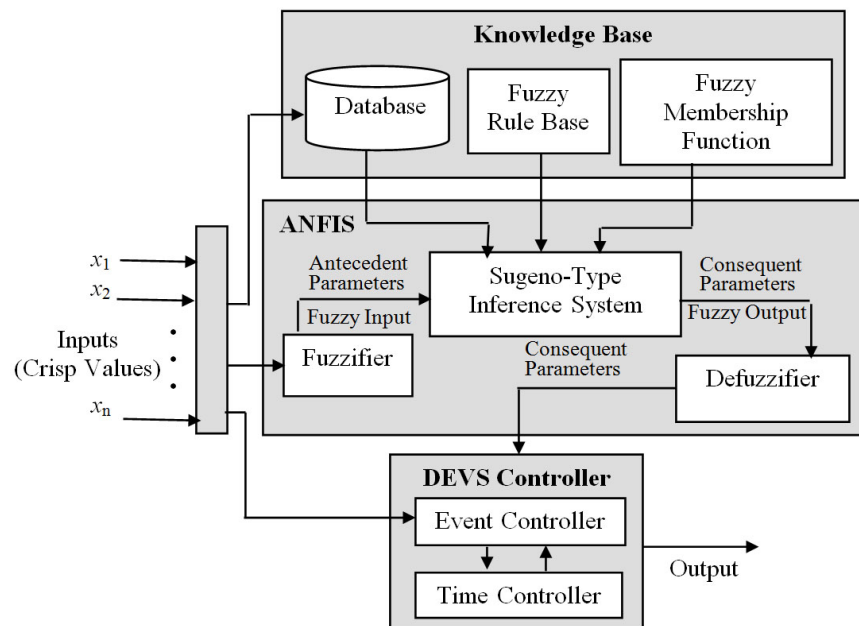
Knowledge Base

Database

Fuzzy Rule Base

Fuzzy Membership Function

ANFIS

$x_1$

$x_2$

Inputs (Crisp Values)

$x_n$

Antecedent Parameters

Fuzzy Input

Fuzzifier

Sugeno-Type Inference System

Consequent Parameters

Fuzzy Output

Consequent Parameters

Defuzzifier

DEVS Controller

Event Controller

Time Controller

Output